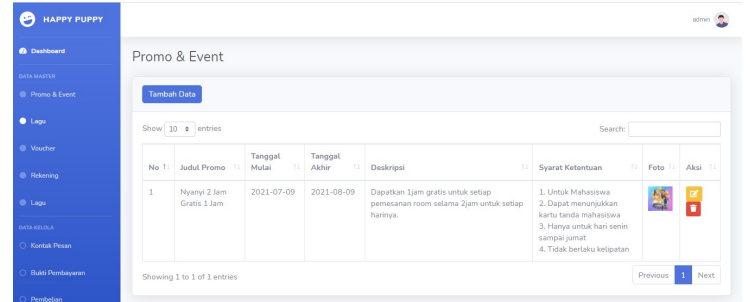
HAPPY PUPPY

admin

Dashboard

DATA MASTER

Promo & Event

Lagu

Voucher

Rekening

Lagu

DATA KELOLA

Kontak Pesan

Bukti Pembayaran

Pembelian

Promo & Event

Tambah Data

Show 10 entries

Search:

| No | Judul Promo | Tanggal Mulai | Tanggal Akhir | Deskripsi | Syarat Ketentuan | Foto | Aksi |
|---|---|---|---|---|---|---|---|
| 1 | Nyanyi 2 Jam Gratis 1 Jam | 2021-07-09 | 2021-08-09 | Dapatkan 1jam gratis untuk setiap pemesanan room selama 2jam untuk setiap harinya. | 1. Untuk Mahasiswa 2. Dapat menunjukkan kartu tanda mahasiswa 3. Hanya untuk hari senin sampai jumat 4. Tidak berlaku kelipatan | | |

Showing 1 to 1 of 1 entries

Previous 1 Next